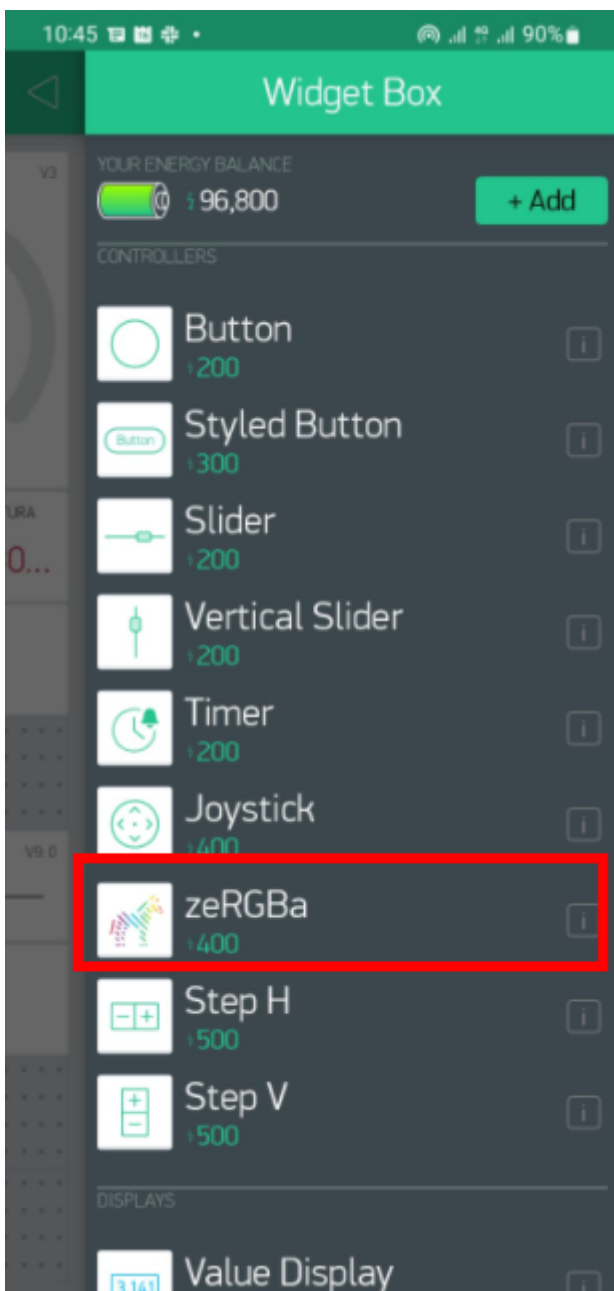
10:45 90%

Widget Box

YOUR ENERGY BALANCE
96,800
+ Add

CONTROLLERS

Button
200

Button
Styled Button
300

Slider
200

Vertical Slider
200

Timer
200

Joystick
400

zeRGBa
400

Step H
500

Step V
500

DISPLAYS

3.141
Value Display

V3
URA
0...
V9 0